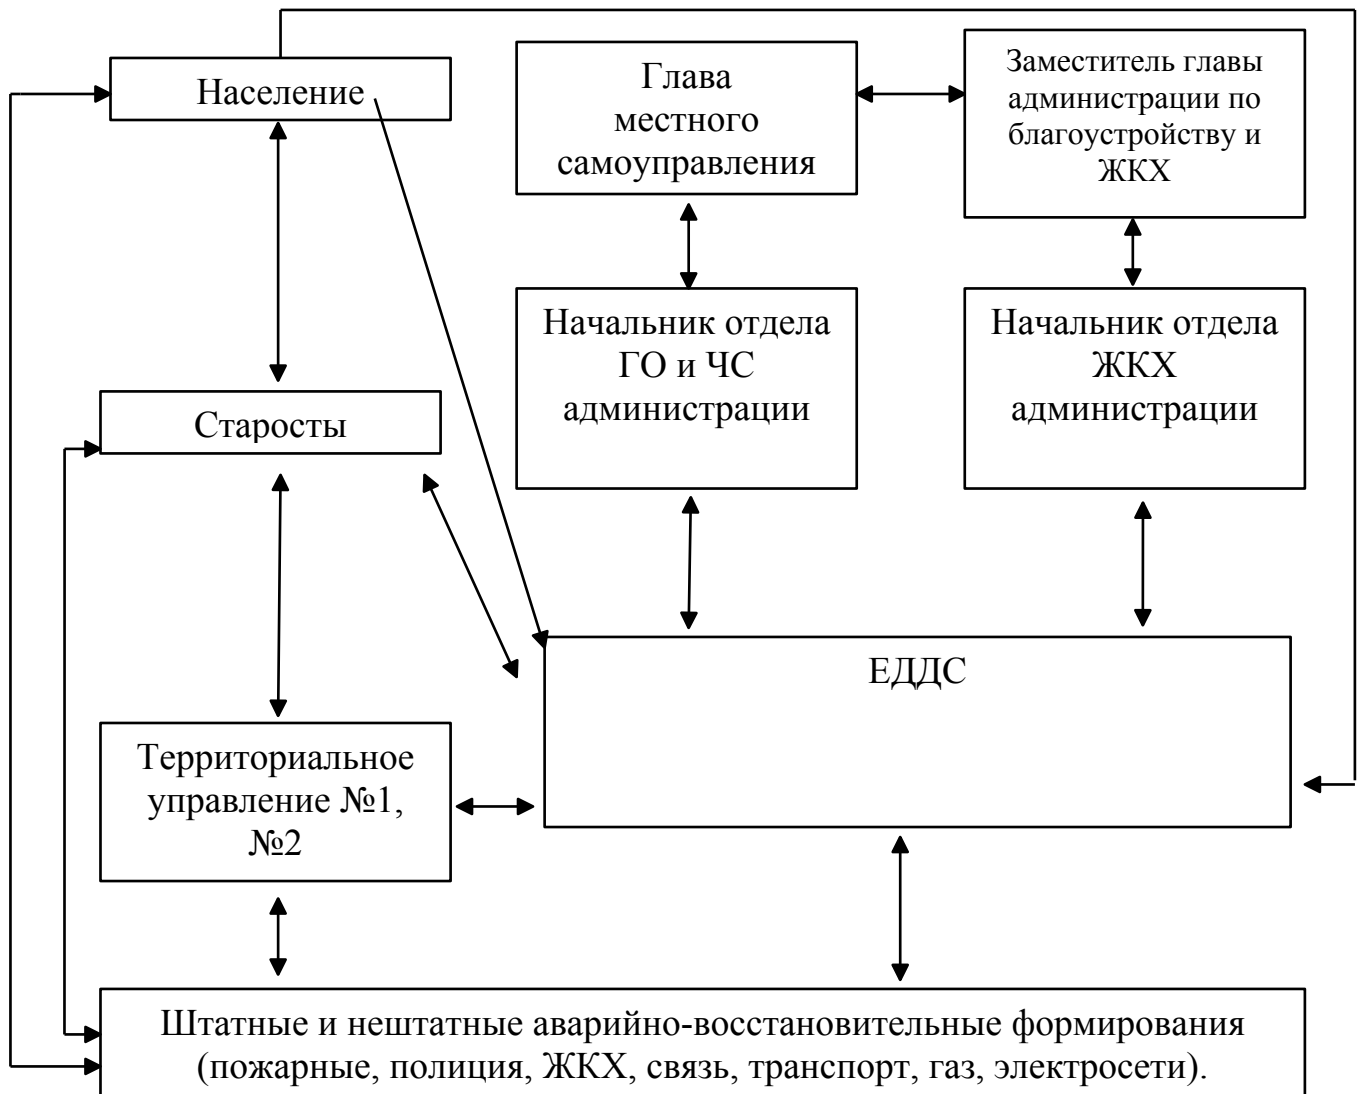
Население

Глава местного самоуправления

Заместитель главы администрации по благоустройству и ЖКХ

Начальник отдела ГО и ЧС администрации

Начальник отдела ЖКХ администрации

Старосты

ЕДДС

Территориальное управление №1, №2

Штатные и нештатные аварийно-восстановительные формирования (пожарные, полиция, ЖКХ, связь, транспорт, газ, электросети).